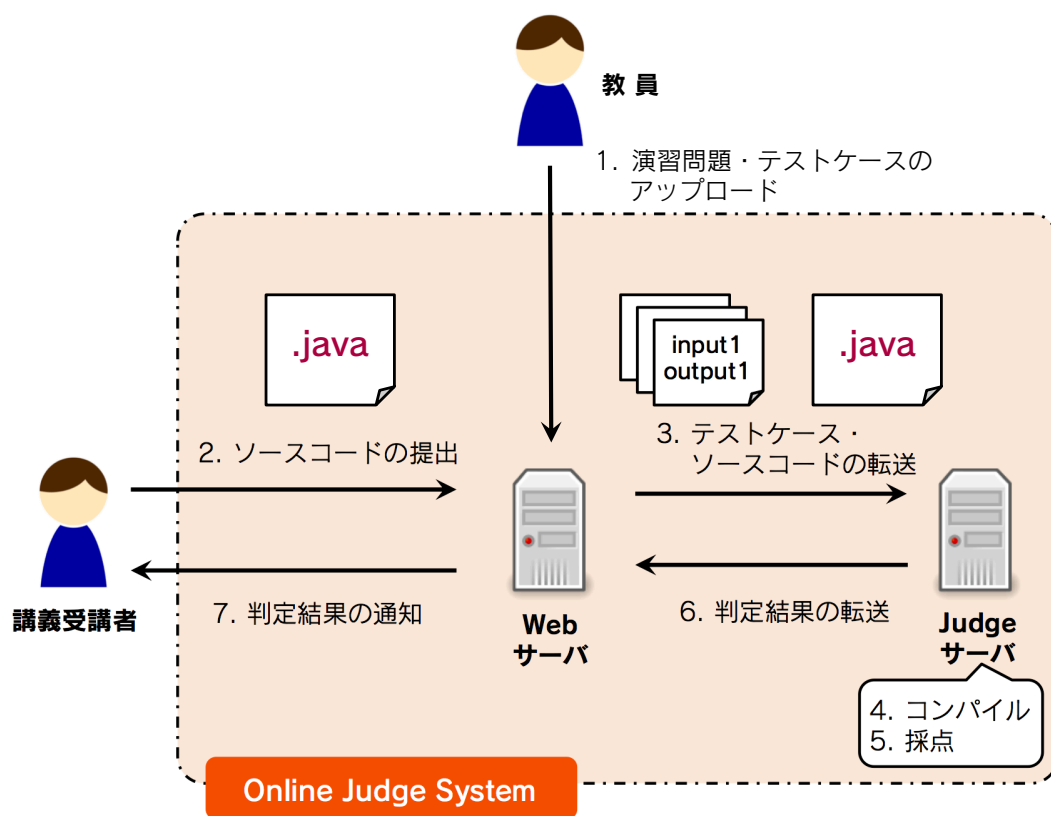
教員

1. 演習問題・テストケースのアップロード

.java

input1
output1

.java

2. ソースコードの提出

3. テストケース・ソースコードの転送

講義受講者

7. 判定結果の通知

Web
サーバ

6. 判定結果の転送

Judge
サーバ

4. コンパイル
5. 採点

Online Judge System